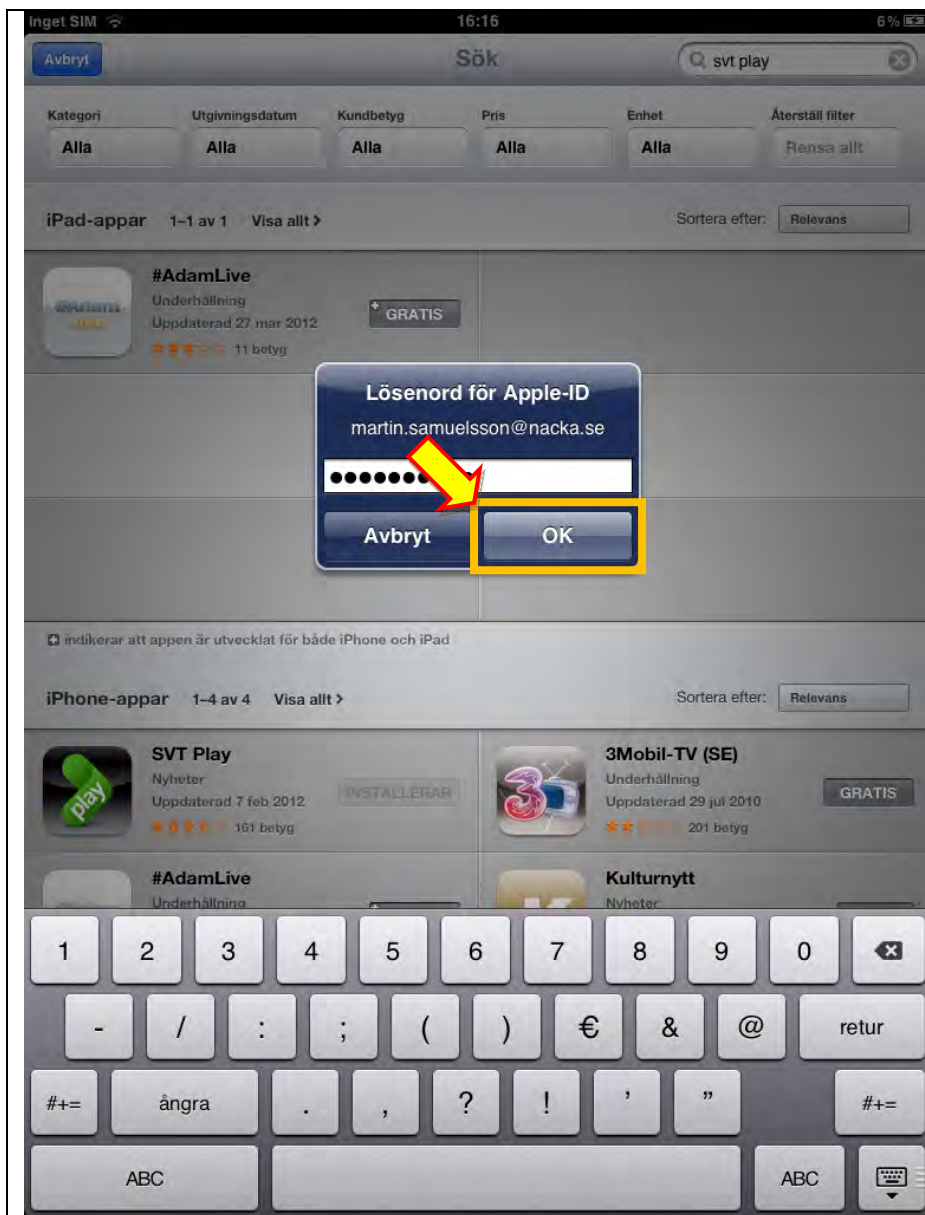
Inget SIM 16:16 6%

Avbryt Sök svt play

Kategori Alla Utgivningsdatum Alla Kundbetyg Alla Pris Alla Enhet Alla Återställ filter Rensa allt

iPad-appar 1–1 av 1 Visa allt › Sortera efter: Relevans

#AdamLive
Underhållning
Uppdaterad 27 mar 2012
11 betyg
GRATIS

Lösenord för Apple-ID
martin.samuelsson@nacka.se
••••••••
Avbryt OK

indikerar att appen är utvecklat för både iPhone och iPad

iPhone-appar 1–4 av 4 Visa allt › Sortera efter: Relevans

SVT Play
Nyheter
Uppdaterad 7 feb 2012
161 betyg
INSTALLERAR

3Mobil-TV (SE)
Underhållning
Uppdaterad 29 jul 2010
201 betyg
GRATIS

#AdamLive
Underhållning

Kulturnytt
Nyheter

1 2 3 4 5 6 7 8 9 0
- / : ; ( ) € & @ retur
#+= ångra . , ? ! ' " #+=
ABC ABC